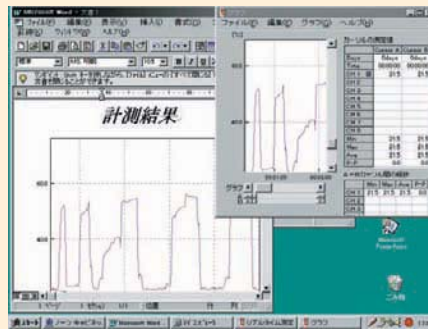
Microsoft Word - 文書1
ファイル(F) 編集(E) 表示(V) 挿入(I) 書式(O) 罫線(A) ウィンドウ(W) ヘルプ(H)
標準 MS 明朝 10.5
計測結果
800
400
1 ページ 1 セクション 1/1 位置 行 桁

グラフ
ファイル(F) 編集(E) 表示(V) グラフ(G) ヘルプ(H)
[℃]
800
400
00:00:00 00:00:00
グラフ
カーソルの測定値
Curve A Curve B
Days
Time
CH 1
CH 2
CH 3
CH 4
CH 5
CH 6
CH 7
CH 8
Max
Min
Avg
A-B
A-Bカーソル間の統計
Min Max Avg
CH 1
CH 2

Microsoft PowerPoint
ごみ箱

スタート Microsoft Word ... グラフ